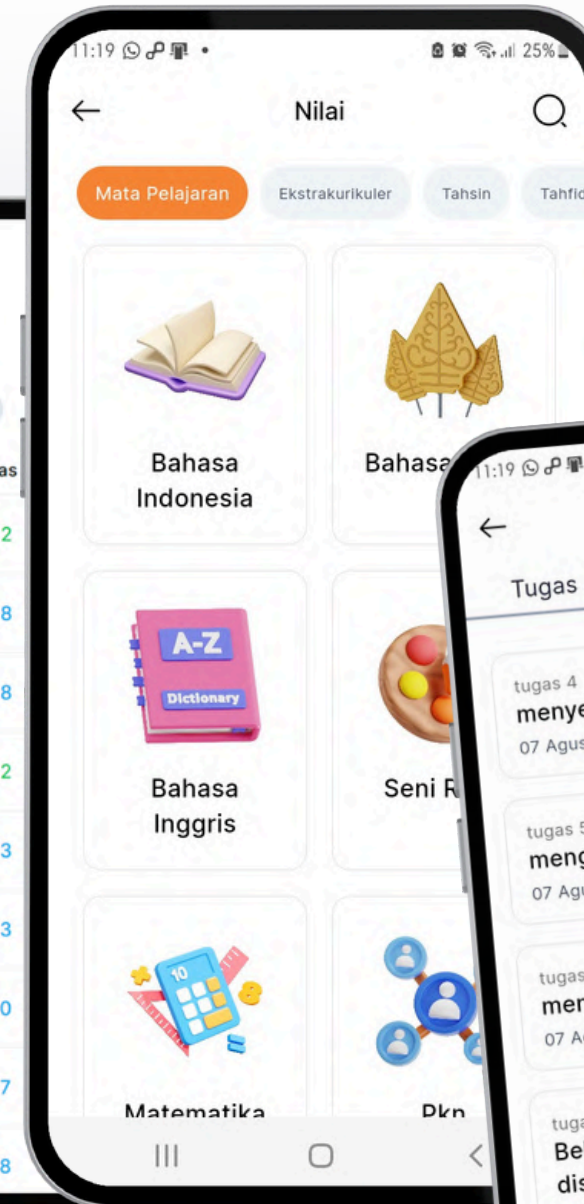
as
2
8
8
2
3
3
0
7
8

11:19 25%
←
Nilai
Mata Pelajaran
Ekstrakurikuler
Tahsin
Tahfid
Bahasa Indonesia
Bahasa
A-Z
Dictionary
Bahasa Inggris
Seni R
10
Matematika
Pkn

11:19
←
Tugas
tugas 4
menye
07 Agus
tugas 5
meng
07 Agu
tugas
men
07 A
tuga
Bel
dis